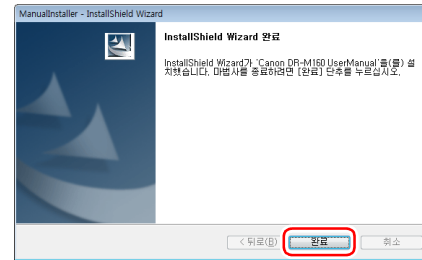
ManualInstaller - InstallShield Wizard

InstallShield Wizard 완료

InstallShield Wizard가 'Canon DR-M160 UserManual'을(를) 설치했습니다. 마법사를 종료하려면 [완료] 단추를 누르십시오.

< 뒤로(B)

완료

취소